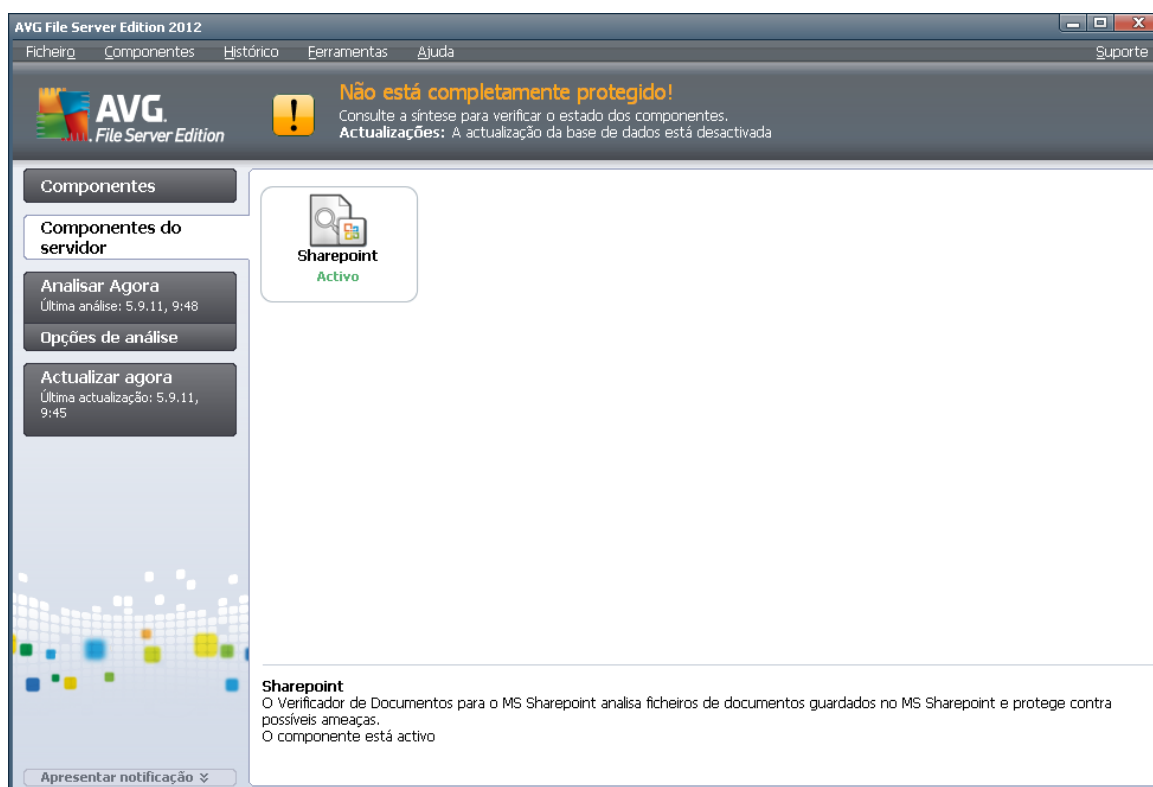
AVG File Server Edition 2012

Ficheiro Componentes Histórico Ferramentas Ajuda Suporte

AVG. File Server Edition

Não está completamente protegido!
Consulte a síntese para verificar o estado dos componentes.
Actualizações: A actualização da base de dados está desactivada

Componentes

Componentes do servidor

Analisar Agora
Última análise: 5.9.11, 9:48

Opções de análise

Actualizar agora
Última actualização: 5.9.11, 9:45

Sharepoint
Activo

Sharepoint
O Verificador de Documentos para o MS Sharepoint analisa ficheiros de documentos guardados no MS Sharepoint e protege contra possíveis ameaças.
O componente está activo

Apresentar notificação